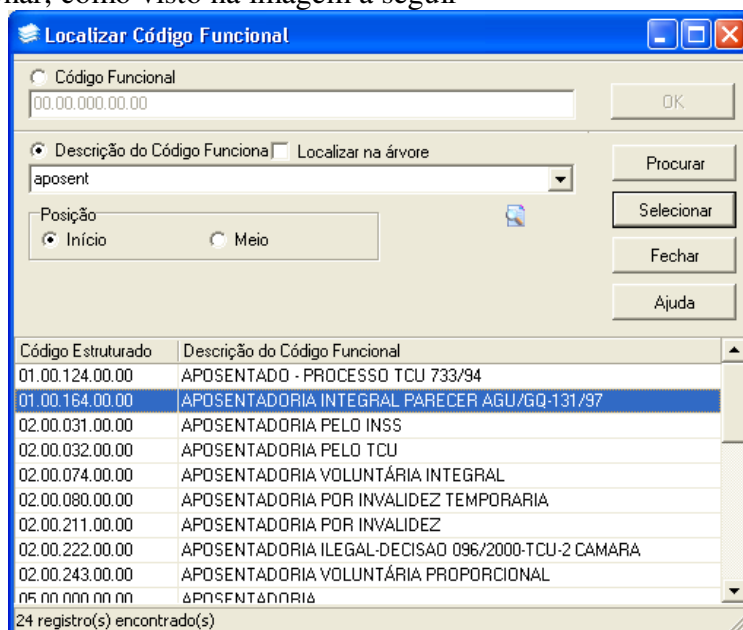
nal, como visto na imagem a seguir

Localizar Código Funcional

Código Funcional
00.00.000.00.00
OK

Descrição do Código Funciona Localizar na árvore
aposent
Procurar
Selecionar
Fechar
Ajuda

Posição
Início Meio

| Código Estruturado | Descrição do Código Funcional |
|---|---|
| 01.00.124.00.00 | APOSENTADO - PROCESSO TCU 733/94 |
| 01.00.164.00.00 | APOSENTADORIA INTEGRAL PARECER AGU/GQ-131/97 |
| 02.00.031.00.00 | APOSENTADORIA PELO INSS |
| 02.00.032.00.00 | APOSENTADORIA PELO TCU |
| 02.00.074.00.00 | APOSENTADORIA VOLUNTÁRIA INTEGRAL |
| 02.00.080.00.00 | APOSENTADORIA POR INVALIDEZ TEMPORARIA |
| 02.00.211.00.00 | APOSENTADORIA POR INVALIDEZ |
| 02.00.222.00.00 | APOSENTADORIA ILEGAL-DECISAO 096/2000-TCU-2 CAMARA |
| 02.00.243.00.00 | APOSENTADORIA VOLUNTÁRIA PROPORCIONAL |
| 05.00.000.00.00 | APOSENTADORIA |

24 registro(s) encontrado(s)